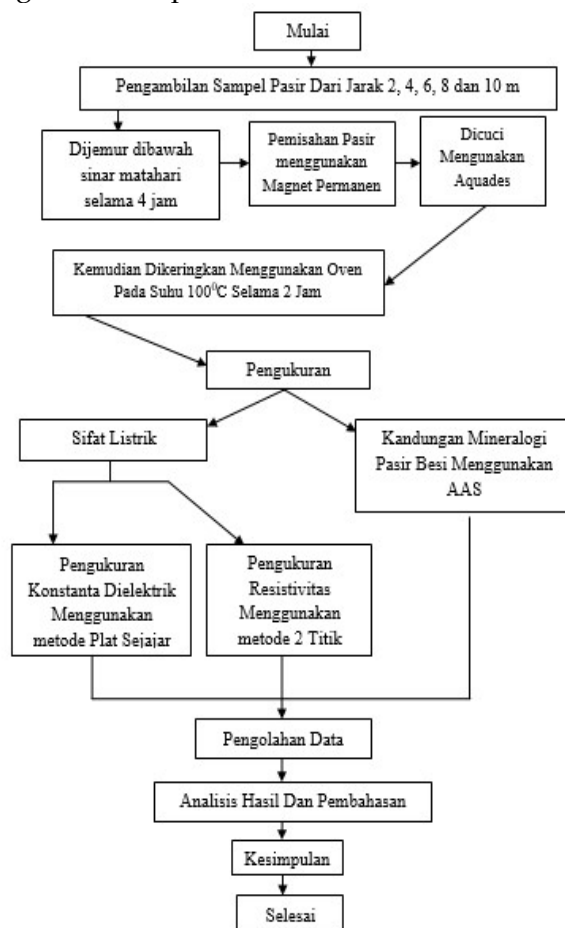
Mulai

Pengambilan Sampel Pasir Dari Jarak 2, 4, 6, 8 dan 10 m

Dijemur dibawah sinar matahari selama 4 jam

Pemisahan Pasir menggunakan Magnet Permanen

Dicuci Mengunakan Aquades

Kemudian Dikeringkan Menggunakan Oven Pada Suhu $100^0$C Selama 2 Jam

Pengukuran

Sifat Listrik

Kandungan Mineralogi Pasir Besi Menggunakan AAS

Pengukuran Konstanta Dielektrik Menggunakan metode Plat Sejajar

Pengukuran Resistivitas Menggunakan metode 2 Titik

Pengolahan Data

Analisis Hasil Dan Pembahasan

Kesimpulan

Selesai